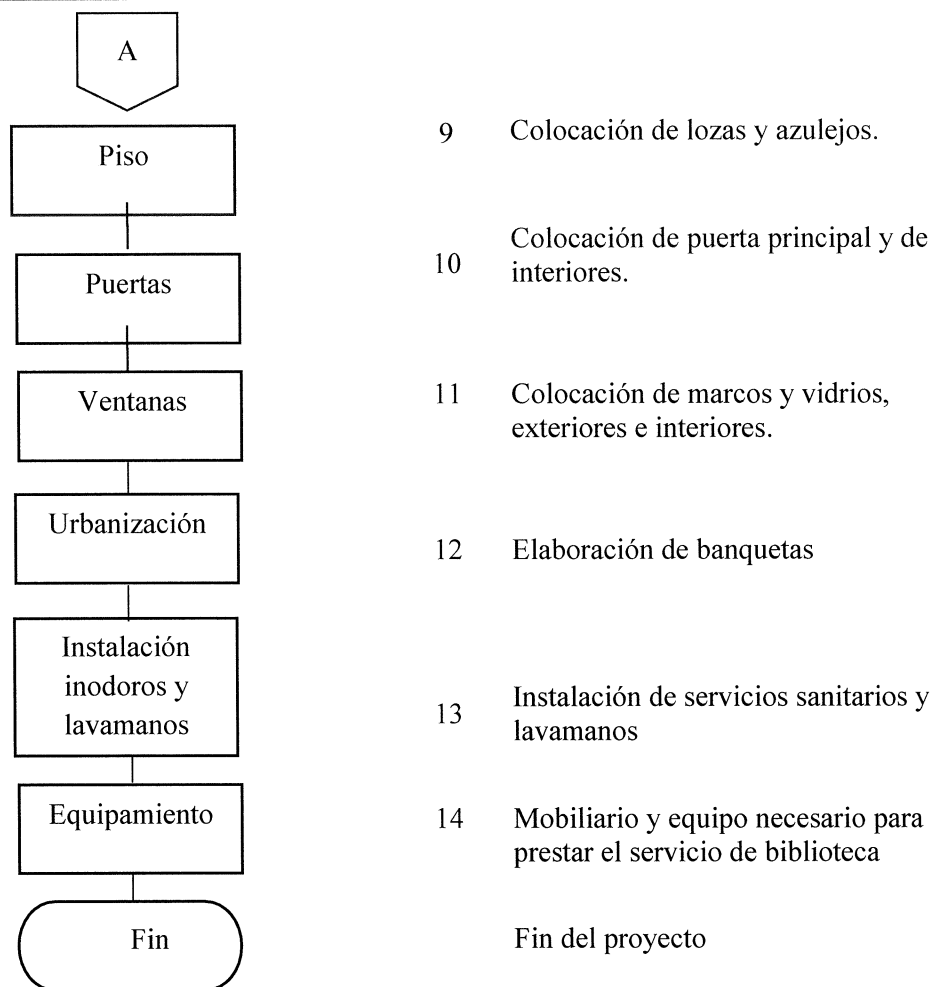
A

Piso

Puertas

Ventanas

Urbanización

Instalación inodoros y lavamanos

Equipamiento

Fin

9 Colocación de lozas y azulejos.

10 Colocación de puerta principal y de interiores.

11 Colocación de marcos y vidrios, exteriores e interiores.

12 Elaboración de banquetas

13 Instalación de servicios sanitarios y lavamanos

14 Mobiliario y equipo necesario para prestar el servicio de biblioteca

Fin del proyecto